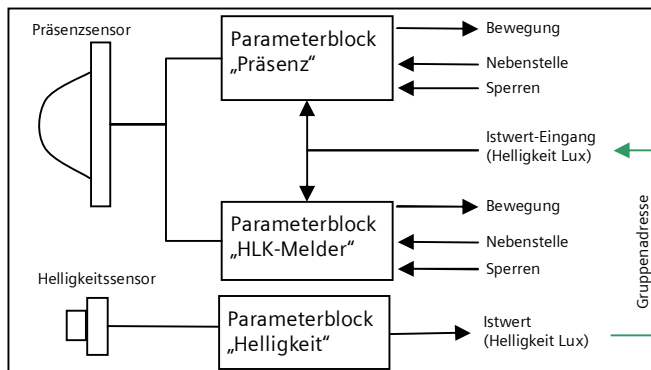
Präsenzsensor

Parameterblock „Präsenz“

Bewegung

Nebenstelle

Sperren

Istwert-Eingang (Helligkeit Lux)

Parameterblock „HLK-Melder“

Bewegung

Nebenstelle

Sperren

Helligkeitssensor

Parameterblock „Helligkeit“

Istwert (Helligkeit Lux)

Gruppenadresse